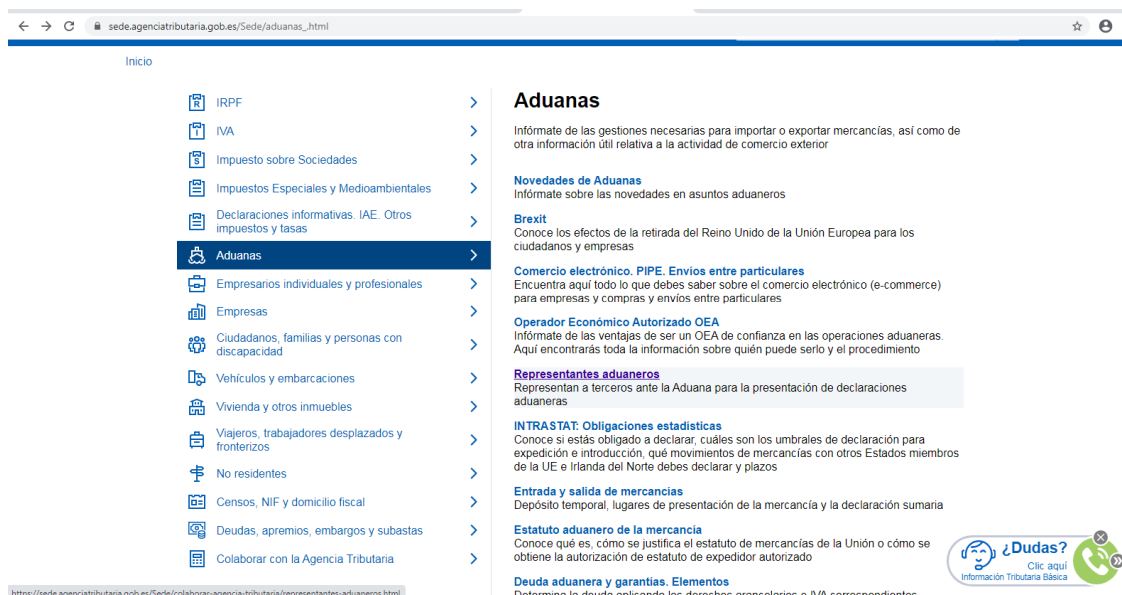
sede.agenciatributaria.gob.es/Sede/aduanas_.html

Inicio

IRPF
IVA
Impuesto sobre Sociedades
Impuestos Especiales y Medioambientales
Declaraciones informativas. IAE. Otros impuestos y tasas
Aduanas
Empresarios individuales y profesionales
Empresas
Ciudadanos, familias y personas con discapacidad
Vehículos y embarcaciones
Vivienda y otros inmuebles
Viajeros, trabajadores desplazados y fronterizos
No residentes
Censos, NIF y domicilio fiscal
Deudas, apremios, embargos y subastas
Colaborar con la Agencia Tributaria

Aduanas

Infórmate de las gestiones necesarias para importar o exportar mercancías, así como de otra información útil relativa a la actividad de comercio exterior

Novedades de Aduanas
Infórmate sobre las novedades en asuntos aduaneros

Brexit
Conoce los efectos de la retirada del Reino Unido de la Unión Europea para los ciudadanos y empresas

Comercio electrónico. PIPE. Envíos entre particulares
Encuentra aquí todo lo que debes saber sobre el comercio electrónico (e-commerce) para empresas y compras y envíos entre particulares

Operador Económico Autorizado OEA
Infórmate de las ventajas de ser un OEA de confianza en las operaciones aduaneras. Aquí encontrarás toda la información sobre quién puede serlo y el procedimiento

Representantes aduaneros
Representan a terceros ante la Aduana para la presentación de declaraciones aduaneras

INTRASTAT: Obligaciones estadísticas
Conoce si estás obligado a declarar, cuáles son los umbrales de declaración para expedición e introducción, qué movimientos de mercancías con otros Estados miembros de la UE e Irlanda del Norte debes declarar y plazos

Entrada y salida de mercancías
Depósito temporal, lugares de presentación de la mercancía y la declaración sumaria

Estatuto aduanero de la mercancía
Conoce qué es, cómo se justifica el estatuto de mercancías de la Unión o cómo se obtiene la autorización de estatuto de expedidor autorizado

Deuda aduanera y garantías. Elementos
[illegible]

¿Dudas?
Clic aquí
Información Tributaria Básica

https://sede.agenciatributaria.gob.es/Sede/colaborar-agencia-tributaria/representantes-aduaneros.html